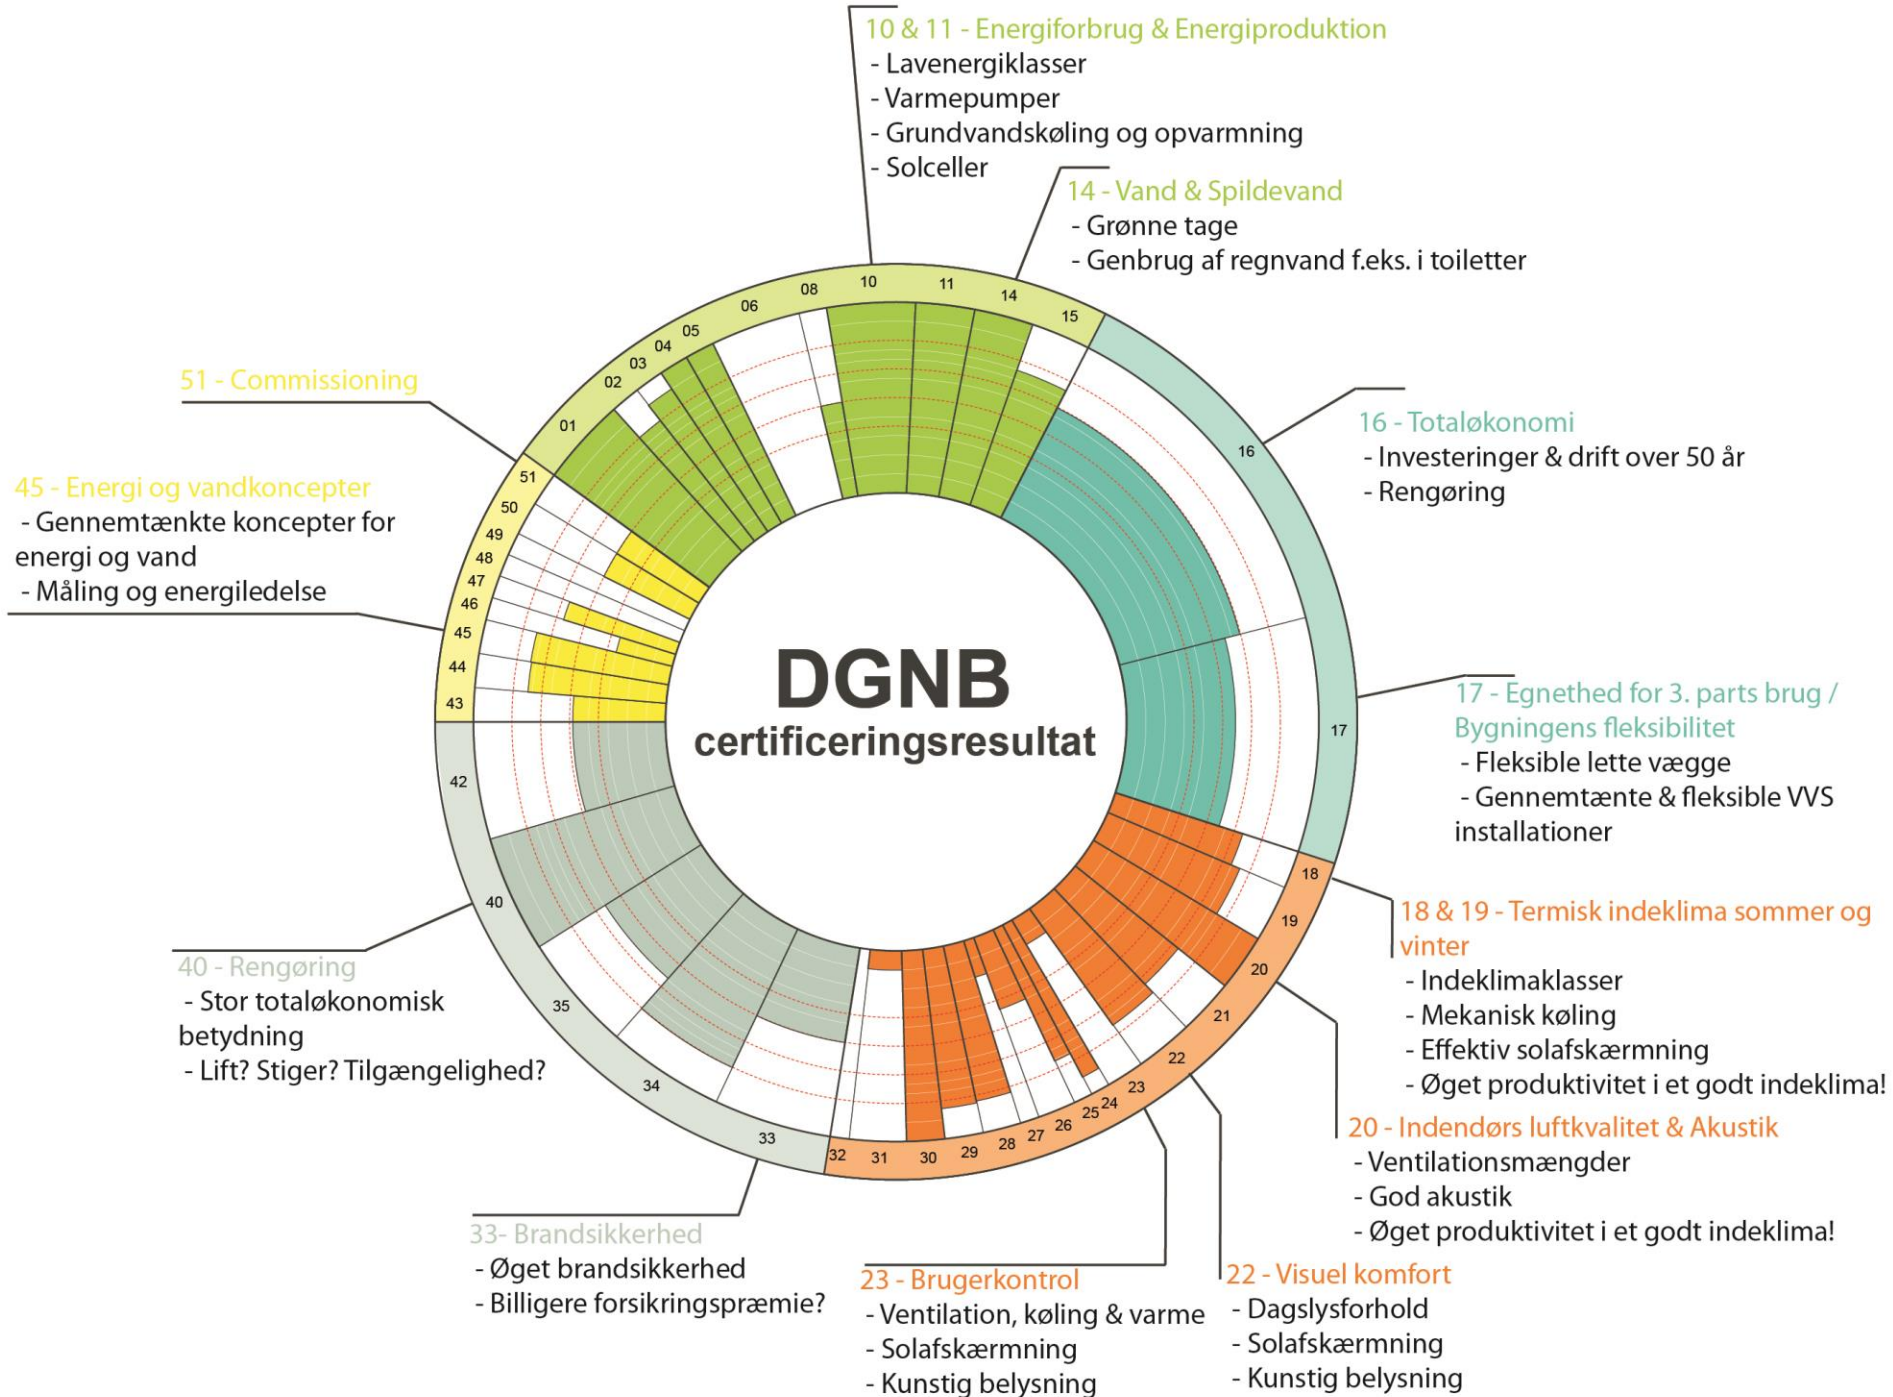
10 & 11 - Energiforbrug & Energiproduktion
- Lavenergiklasser
- Varmepumper
- Grundvandskøling og opvarmning
- Solceller

14 - Vand & Spildevand
- Grønne tage
- Genbrug af regnvand f.eks. i toiletter

51 - Commissioning

45 - Energi og vandkoncepter
- Gennemtænkte koncepter for energi og vand
- Måling og energiledelse

16 - Totaløkonomi
- Investeringer & drift over 50 år
- Rengøring

17 - Egnethed for 3. parts brug / Bygningens fleksibilitet
- Fleksible lette vægge
- Gennemtænte & fleksible VVS installationer

DGNB
certificeringsresultat

01 02 03 04 05 06 08 10 11 14 15 16 17 18 19 20 21 22 23 24 25 26 27 28 29 30 31 32 33 34 35 40 42 43 44 45 46 47 48 49 50 51

18 & 19 - Termisk indeklima sommer og vinter
- Indeklimaklasser
- Mekanisk køling
- Effektiv solafskærmning
- Øget produktivitet i et godt indeklima!

40 - Rengøring
- Stor totaløkonomisk betydning
- Lift? Stiger? Tilgængelighed?

20 - Indendørs luftkvalitet & Akustik
- Ventilationsmængder
- God akustik
- Øget produktivitet i et godt indeklima!

33- Brandsikkerhed
- Øget brandsikkerhed
- Billigere forsikringspræmie?

23 - Brugerkontrol
- Ventilation, køling & varme
- Solafskærmning
- Kunstig belysning

22 - Visuel komfort
- Dagslysforhold
- Solafskærmning
- Kunstig belysning